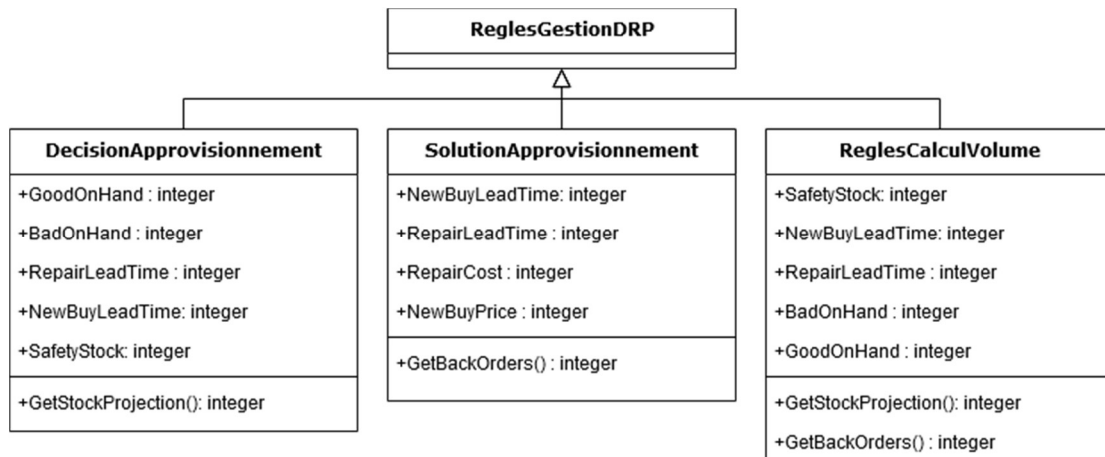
ReglesGestionDRP

DecisionApprovisionnement

+GoodOnHand : integer
+BadOnHand : integer
+RepairLeadTime : integer
+NewBuyLeadTime: integer
+SafetyStock: integer

+GetStockProjection(): integer

SolutionApprovisionnement

+NewBuyLeadTime: integer
+RepairLeadTime : integer
+RepairCost : integer
+NewBuyPrice : integer

+GetBackOrders() : integer

ReglesCalculVolume

+SafetyStock: integer
+NewBuyLeadTime: integer
+RepairLeadTime : integer
+BadOnHand : integer
+GoodOnHand : integer

+GetStockProjection(): integer
+GetBackOrders() : integer